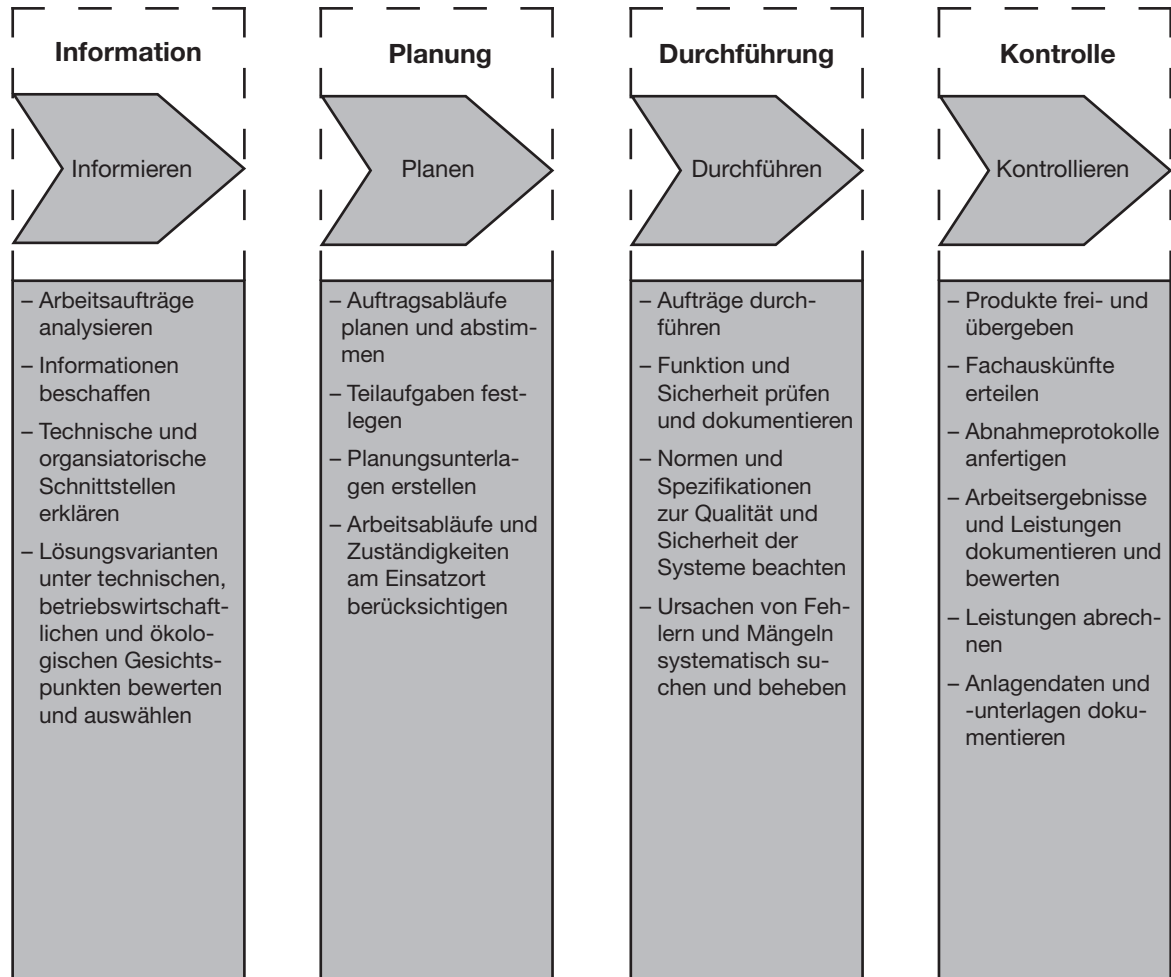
Information

Informieren

– Arbeitsaufträge analysieren
– Informationen beschaffen
– Technische und organsiatorische Schnittstellen erklären
– Lösungsvarianten unter technischen, betriebswirtschaftlichen und ökologischen Gesichtspunkten bewerten und auswählen

Planung

Planen

– Auftragsabläufe planen und abstimmen
– Teilaufgaben festlegen
– Planungsunterlagen erstellen
– Arbeitsabläufe und Zuständigkeiten am Einsatzort berücksichtigen

Durchführung

Durchführen

– Aufträge durchführen
– Funktion und Sicherheit prüfen und dokumentieren
– Normen und Spezifikationen zur Qualität und Sicherheit der Systeme beachten
– Ursachen von Fehlern und Mängeln systematisch suchen und beheben

Kontrolle

Kontrollieren

– Produkte frei- und übergeben
– Fachauskünfte erteilen
– Abnahmeprotokolle anfertigen
– Arbeitsergebnisse und Leistungen dokumentieren und bewerten
– Leistungen abrechnen
– Anlagendaten und -unterlagen dokumentieren